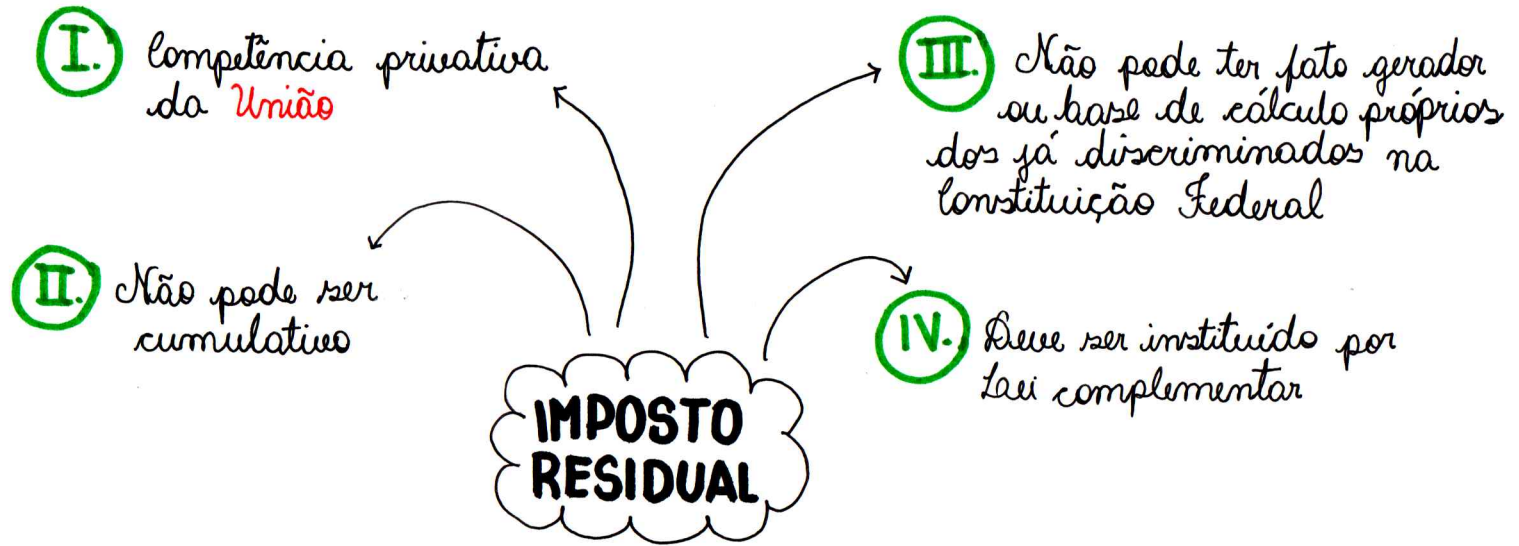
I. Competência privativa da União

II. Não pode ser cumulativo

III. Não pode ter fato gerador ou base de cálculo próprios dos já discriminados na Constituição Federal

IV. Deve ser instituído por Lei complementar

IMPOSTO RESIDUAL